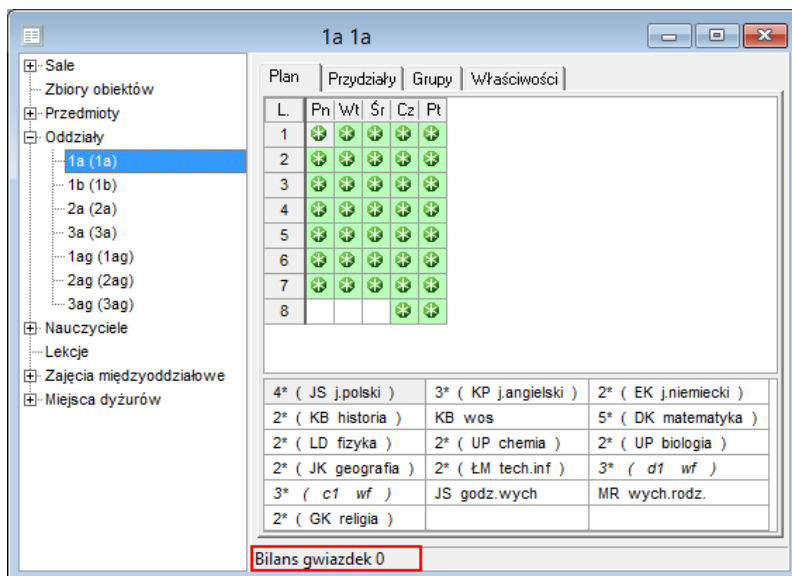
1a 1a

Sale
Zbiory obiektów
Przedmioty
Oddziały
1a (1a)
1b (1b)
2a (2a)
3a (3a)
1ag (1ag)
2ag (2ag)
3ag (3ag)
Nauczyciele
Lekcje
Zajęcia międzyoddziałowe
Miejsca dyżurów

Plan | Przydziały | Grupy | Właściwości

| L. | Pn | Wt | Śr | Cz | Pt |
|---|---|---|---|---|---|
| 1 | | | | | |
| 2 | | | | | |
| 3 | | | | | |
| 4 | | | | | |
| 5 | | | | | |
| 6 | | | | | |
| 7 | | | | | |
| 8 | | | | | |

| | | |
|---|---|---|
| 4* ( JS j.polski ) | 3* ( KP j.angielski ) | 2* ( EK j.niemiecki ) |
| 2* ( KB historia ) | KB wos | 5* ( DK matematyka ) |
| 2* ( LD fizyka ) | 2* ( UP chemia ) | 2* ( UP biologia ) |
| 2* ( JK geografia ) | 2* ( ŁM tech.inf ) | 3* ( d1 wf ) |
| 3* ( c1 wf ) | JS godz.wych | MR wych.rodz. |
| 2* ( GK religia ) | | |

Bilans gwiazdek 0